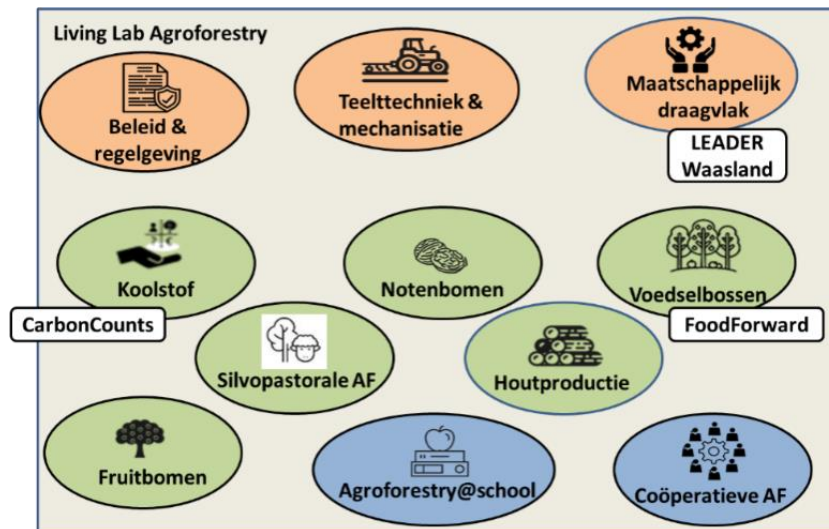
Living Lab Agroforestry

Beleid & regelgeving

Teelttechniek & mechanisatie

Maatschappelijk draagvlak

LEADER Waasland

Koolstof

CarbonCounts

Notenbomen

Voedselbossen

FoodForward

Silvopastorale AF

Houtproductie

Fruitbomen

Agroforestry@school

Coöperatieve AF